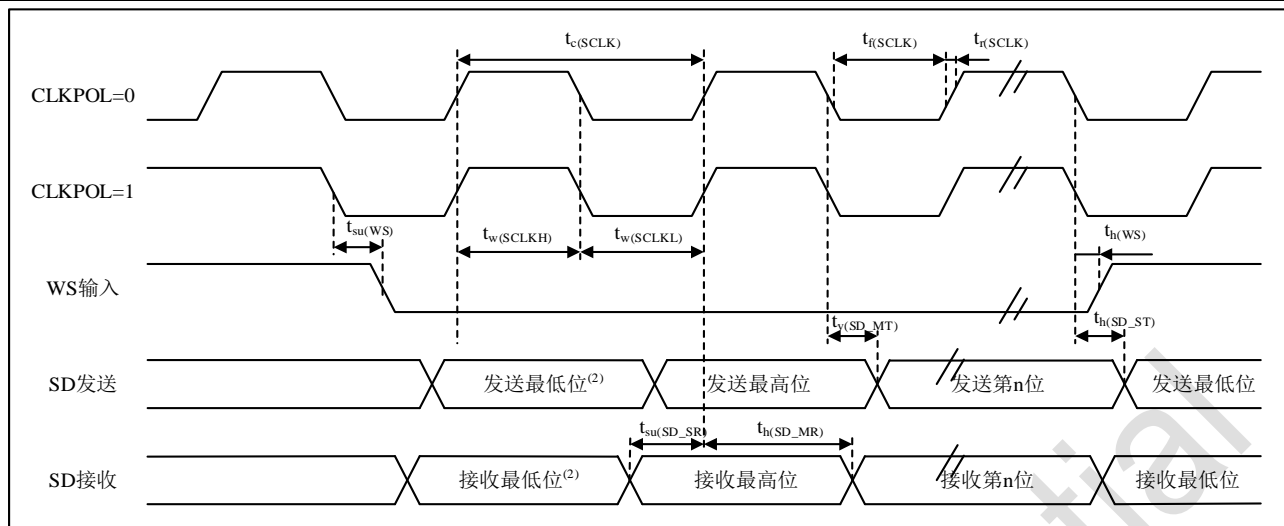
$t_{c(SCLK)}$

$t_{f(SCLK)}$

$t_{r(SCLK)}$

CLKPOL=0

CLKPOL=1

$t_{su(WS)}$

$t_{w(SCLKH)}$

$t_{w(SCLKL)}$

$t_{h(WS)}$

WS输入

$t_{v(SD\_MT)}$

$t_{h(SD\_ST)}$

SD发送

发送最低位$^{(2)}$

发送最高位

发送第n位

发送最低位

$t_{su(SD\_SR)}$

$t_{h(SD\_MR)}$

SD接收

接收最低位$^{(2)}$

接收最高位

接收第n位

接收最低位

tial